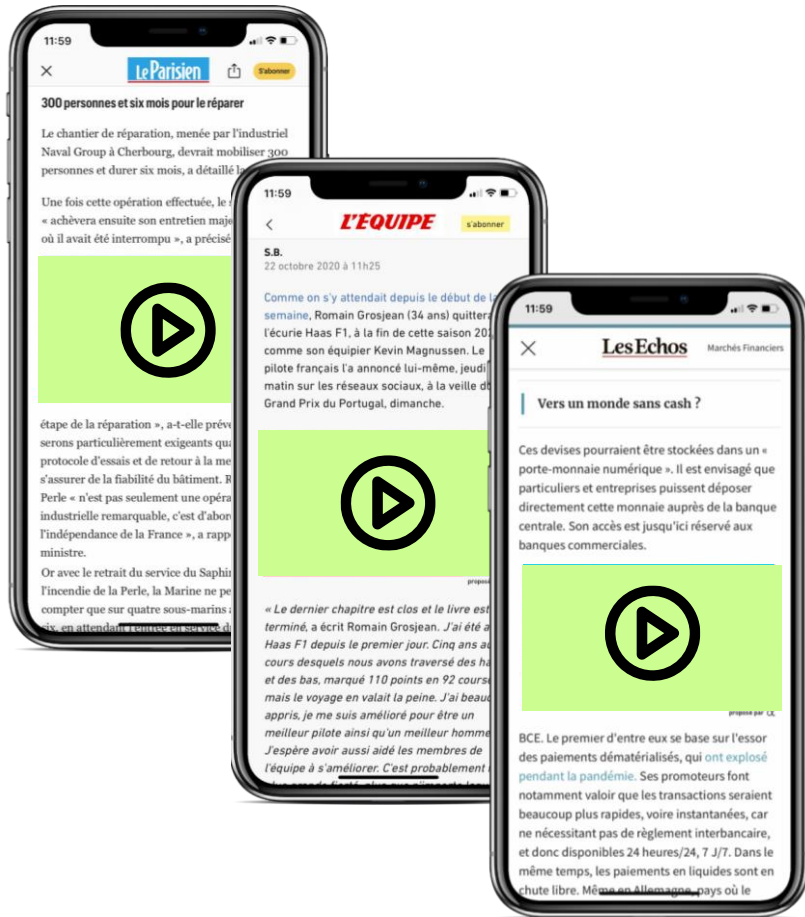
11:59

Le Parisien

S'abonner

300 personnes et six mois pour le réparer

Le chantier de réparation, menée par l'industriel Naval Group à Cherbourg, devrait mobiliser 300 personnes et durer six mois, a détaillé la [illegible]

Une fois cette opération effectuée, le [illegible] « achèvera ensuite son entretien maje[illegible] où il avait été interrompu », a précisé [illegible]

étape de la réparation », a-t-elle préve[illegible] serons particulièrement exigeants qua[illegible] protocole d'essais et de retour à la me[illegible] s'assurer de la fiabilité du bâtiment. R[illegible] Perle « n'est pas seulement une opéra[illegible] industrielle remarquable, c'est d'abor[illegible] l'indépendance de la France », a rappe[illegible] ministre.

Or avec le retrait du service du Saphi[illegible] l'incendie de la Perle, la Marine ne pe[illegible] compter que sur quatre sous-marins a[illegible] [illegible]

11:59

L'EQUIPE

s'abonner

S.B.
22 octobre 2020 à 11h25

Comme on s'y attendait depuis le début de l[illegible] semaine, Romain Grosjean (34 ans) quittera l'écurie Haas F1, à la fin de cette saison 20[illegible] comme son équipier Kevin Magnussen. Le pilote français l'a annoncé lui-même, jeudi matin sur les réseaux sociaux, à la veille d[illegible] Grand Prix du Portugal, dimanche.

propos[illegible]

« Le dernier chapitre est clos et le livre est terminé, a écrit Romain Grosjean. J'ai été a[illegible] Haas F1 depuis le premier jour. Cinq ans au cours desquels nous avons traversé des ha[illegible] et des bas, marqué 110 points en 92 cours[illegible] mais le voyage en valait la peine. J'ai beauc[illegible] appris, je me suis amélioré pour être un meilleur pilote ainsi qu'un meilleur homme J'espère avoir aussi aidé les membres de l'équipe à s'améliorer. C'est probablement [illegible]

11:59

Les Echos

Marchés Financiers

Vers un monde sans cash ?

Ces devises pourraient être stockées dans un « porte-monnaie numérique ». Il est envisagé que particuliers et entreprises puissent déposer directement cette monnaie auprès de la banque centrale. Son accès est jusqu'ici réservé aux banques commerciales.

proposé par

BCE. Le premier d'entre eux se base sur l'essor des paiements dématérialisés, qui ont explosé pendant la pandémie. Ses promoteurs font notamment valoir que les transactions seraient beaucoup plus rapides, voire instantanées, car ne nécessitant pas de règlement interbancaire, et donc disponibles 24 heures/24, 7 J/7. Dans le même temps, les paiements en liquides sont en chute libre. Même en Allemagne, pays où le